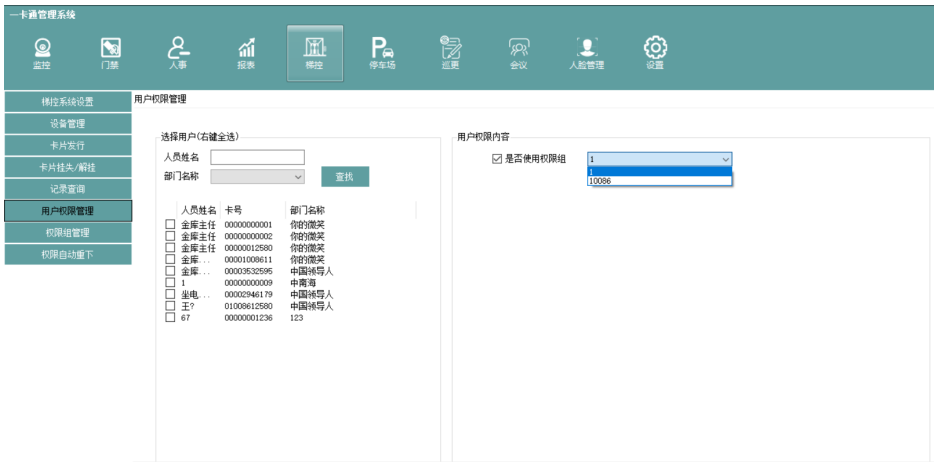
一卡通管理系统

监控 门禁 人事 报表 梯控 停车场 巡更 会议 人脸管理 设置

梯控系统设置
设备管理
卡片发行
卡片挂失/解挂
记录查询
用户权限管理
权限组管理
权限自动重下

用户权限管理

选择用户(右键全选)
人员姓名
部门名称
查找

| | 人员姓名 | 卡号 | 部门名称 |
|---|---|---|---|
| ☐ | 金库主任 | 00000000001 | 你的微笑 |
| ☐ | 金库主任 | 00000000002 | 你的微笑 |
| ☐ | 金库主任 | 00000012580 | 你的微笑 |
| ☐ | 金库... | 00001008611 | 你的微笑 |
| ☐ | 金库... | 00003532595 | 中国领导人 |
| ☐ | 1 | 00000000009 | 中南海 |
| ☐ | 坐电... | 00002946179 | 中国领导人 |
| ☐ | 王? | 01008612580 | 中国领导人 |
| ☐ | 67 | 00000001236 | 123 |

用户权限内容
☑ 是否使用权限组
1
1
10086